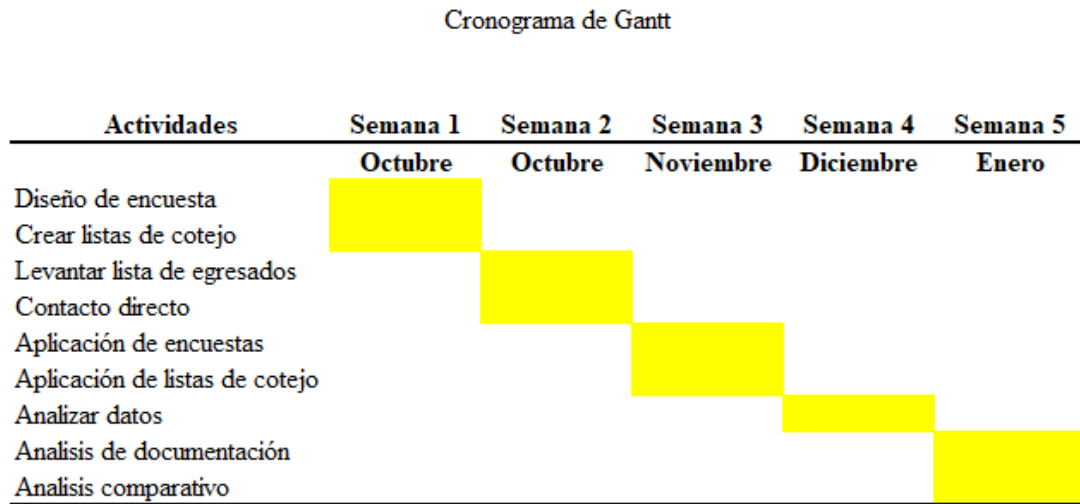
Cronograma de Gantt

| Actividades | Semana 1 | Semana 2 | Semana 3 | Semana 4 | Semana 5 |
|---|---|---|---|---|---|
| | Octubre | Octubre | Noviembre | Diciembre | Enero |
| Diseño de encuesta | | | | | |
| Crear listas de cotejo | | | | | |
| Levantar lista de egresados | | | | | |
| Contacto directo | | | | | |
| Aplicación de encuestas | | | | | |
| Aplicación de listas de cotejo | | | | | |
| Analizar datos | | | | | |
| Analisis de documentación | | | | | |
| Analisis comparativo | | | | | |